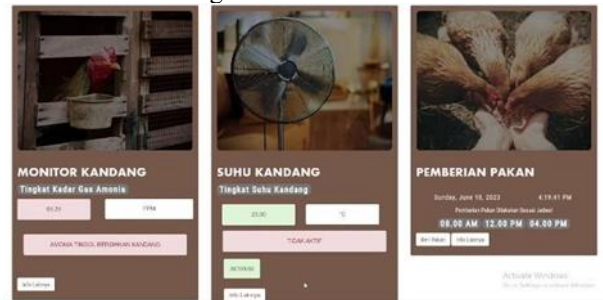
MONITOR KANDANG
Tingkat Kadar Gas Amonia
69.20
PPM
AMONIA TINGGI, BERSIHKAN KANDANG
Info Lainnya

SUHU KANDANG
Tingkat Suhu Kandang
25.00
°C
TIDAK AKTIF
AKTIFKAN
Info Lainnya

PEMBERIAN PAKAN
Sunday, June 18, 2023
4:19:41 PM
Pemberian Pakan Dilakukan Sesuai Jadwal
06.00 AM 12.00 PM 04.00 PM
Beri Pakan
Info Lainnya

Activate Windows
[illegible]